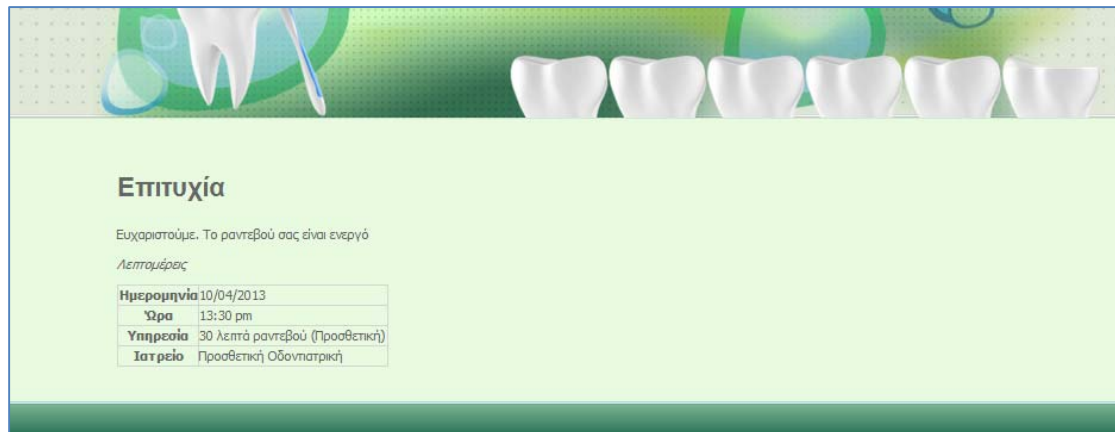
Επιτυχία

Ευχαριστούμε. Το ραντεβού σας είναι ενεργό

Λεπτομέρεις

| Ημερομηνία | 10/04/2013 |
|---|---|
| Ώρα | 13:30 pm |
| Υπηρεσία | 30 λεπτά ραντεβού (Προσθετική) |
| Ιατρείο | Προσθετική Οδοντιατρική |